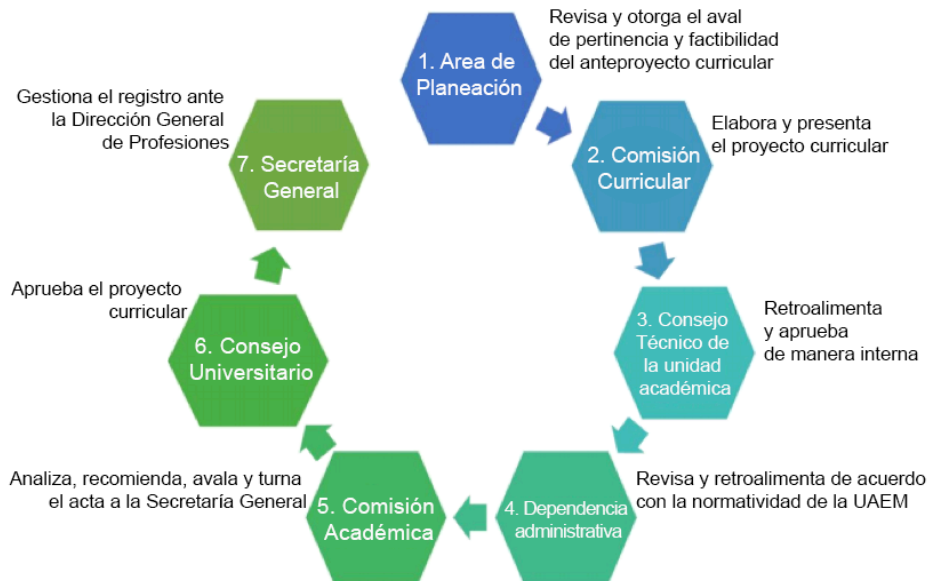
1. Area de Planeación

Revisa y otorga el aval de pertinencia y factibilidad del anteproyecto curricular

2. Comisión Curricular

Elabora y presenta el proyecto curricular

3. Consejo Técnico de la unidad académica

Retroalimenta y aprueba de manera interna

4. Dependencia administrativa

Revisa y retroalimenta de acuerdo con la normatividad de la UAEM

5. Comisión Académica

Analiza, recomienda, avala y turna el acta a la Secretaría General

6. Consejo Universitario

Aprueba el proyecto curricular

7. Secretaría General

Gestiona el registro ante la Dirección General de Profesiones